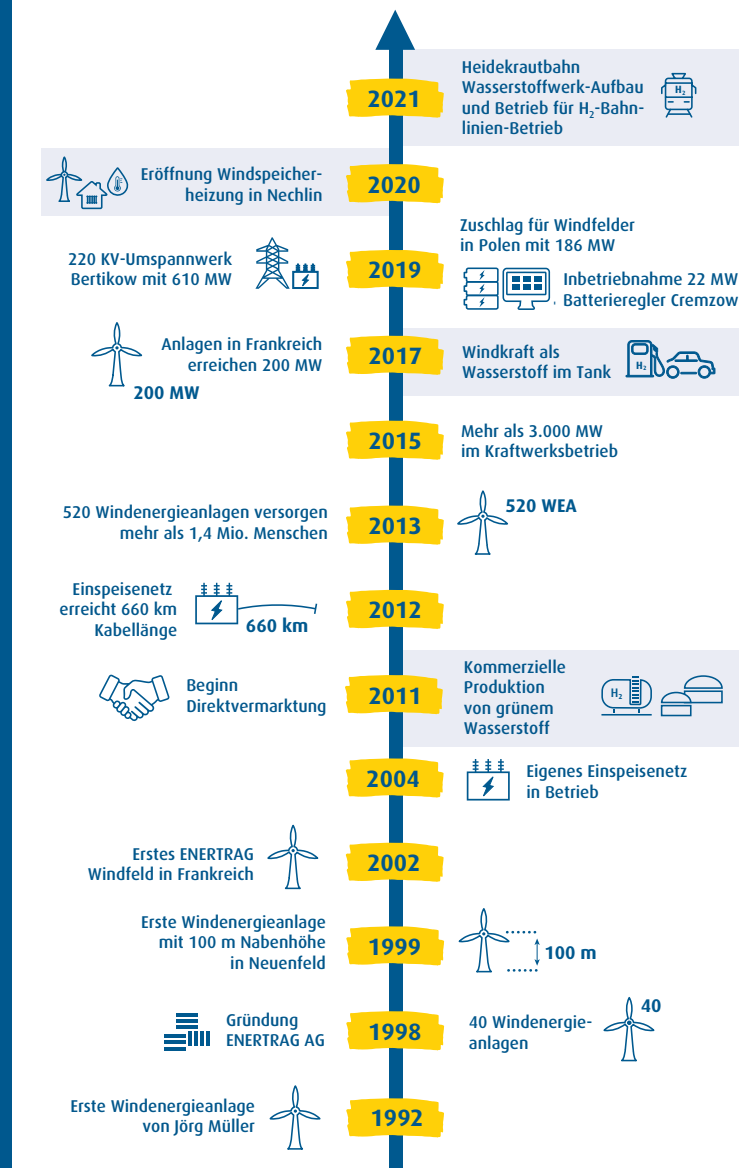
2021
Heidekrautbahn Wasserstoffwerk-Aufbau und Betrieb für $H_2$-Bahnlinien-Betrieb
$H_2$

Eröffnung Windspeicherheizung in Nechlin
2020

220 KV-Umspannwerk Bertikow mit 610 MW
2019
Zuschlag für Windfelder in Polen mit 186 MW
Inbetriebnahme 22 MW Batterieregler Cremzow

Anlagen in Frankreich erreichen 200 MW
200 MW
2017
Windkraft als Wasserstoff im Tank
$H_2$

2015
Mehr als 3.000 MW im Kraftwerksbetrieb

520 Windenergieanlagen versorgen mehr als 1,4 Mio. Menschen
2013
520 WEA

Einspeisenetz erreicht 660 km Kabellänge
660 km
2012

Beginn Direktvermarktung
2011
Kommerzielle Produktion von grünem Wasserstoff
$H_2$

2004
Eigenes Einspeisenetz in Betrieb

Erstes ENERTRAG Windfeld in Frankreich
2002

Erste Windenergieanlage mit 100 m Nabenhöhe in Neuenfeld
1999
100 m

Gründung ENERTRAG AG
1998
40 Windenergieanlagen
40

Erste Windenergieanlage von Jörg Müller
1992